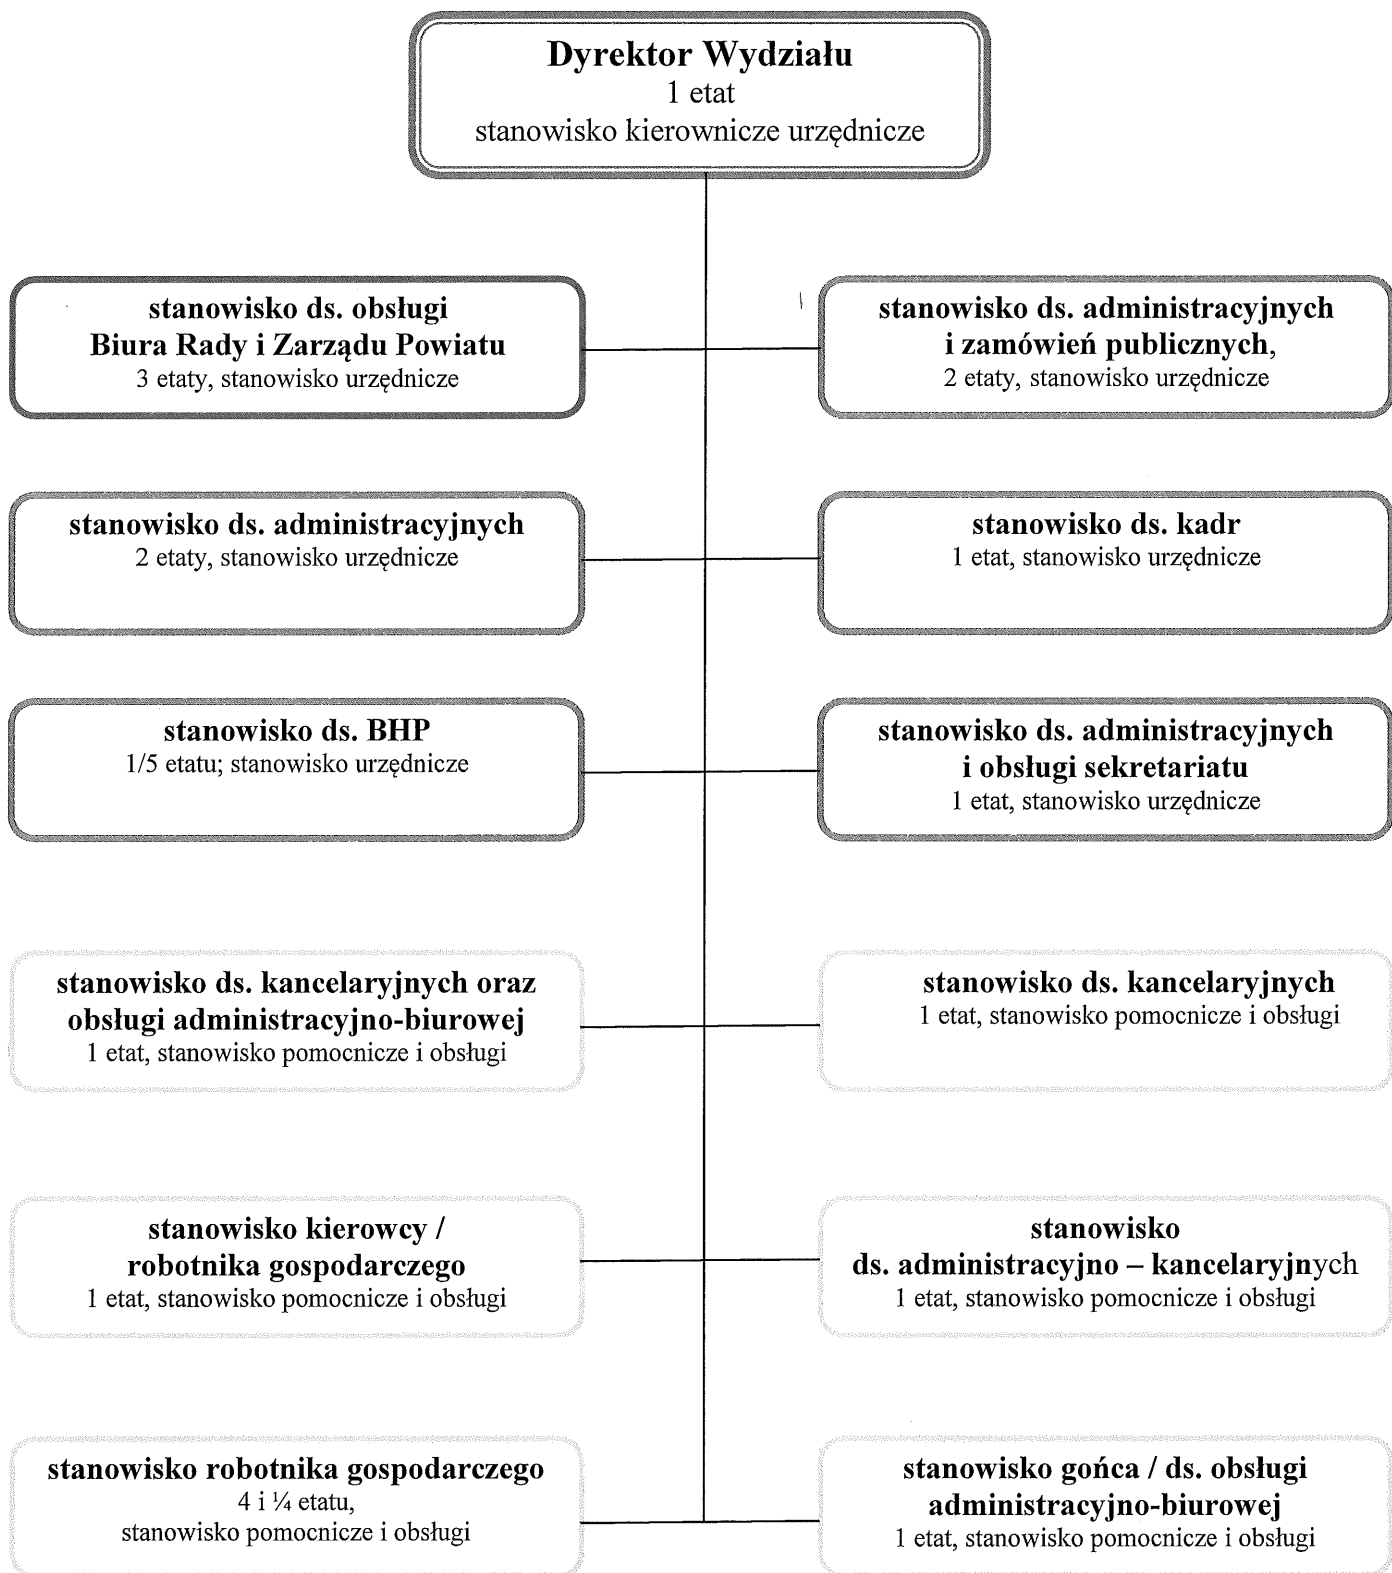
Dyrektor Wydziału
1 etat
stanowisko kierownicze urzędnicze

stanowisko ds. obsługi Biura Rady i Zarządu Powiatu
3 etaty, stanowisko urzędnicze

stanowisko ds. administracyjnych i zamówień publicznych,
2 etaty, stanowisko urzędnicze

stanowisko ds. administracyjnych
2 etaty, stanowisko urzędnicze

stanowisko ds. kadr
1 etat, stanowisko urzędnicze

stanowisko ds. BHP
1/5 etatu; stanowisko urzędnicze

stanowisko ds. administracyjnych i obsługi sekretariatu
1 etat, stanowisko urzędnicze

stanowisko ds. kancelaryjnych oraz obsługi administracyjno-biurowej
1 etat, stanowisko pomocnicze i obsługi

stanowisko ds. kancelaryjnych
1 etat, stanowisko pomocnicze i obsługi

stanowisko kierowcy / robotnika gospodarczego
1 etat, stanowisko pomocnicze i obsługi

stanowisko ds. administracyjno – kancelaryjnych
1 etat, stanowisko pomocnicze i obsługi

stanowisko robotnika gospodarczego
4 i ¼ etatu,
stanowisko pomocnicze i obsługi

stanowisko gońca / ds. obsługi administracyjno-biurowej
1 etat, stanowisko pomocnicze i obsługi